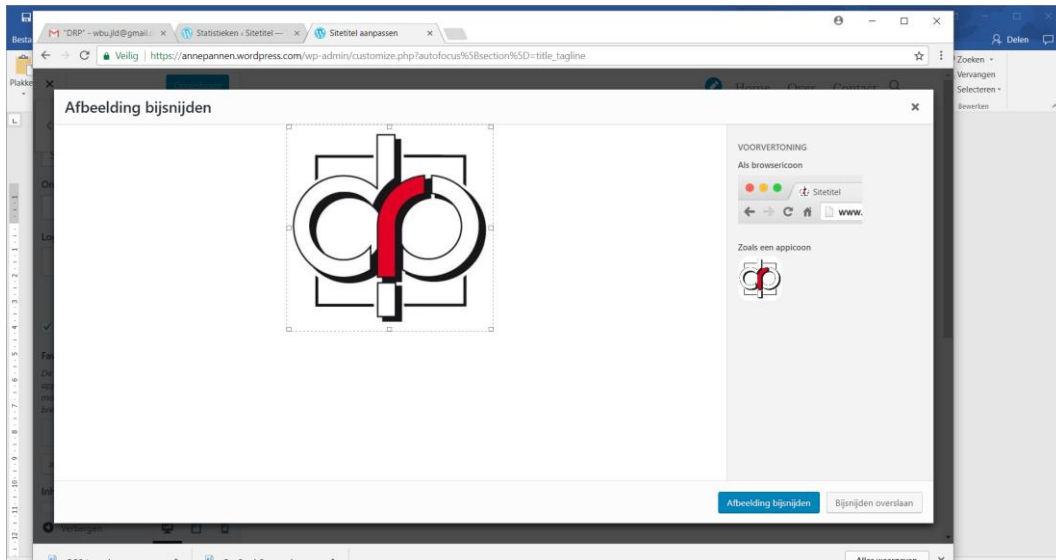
Besta
Plakke

M "DRP" - wbu.jld@gmail.c ×
Statistieken ‹ Sitetitel — ×
Sitetitel aanpassen ×

Veilig | https://annepannen.wordpress.com/wp-admin/customize.php?autofocus%5Bsection%5D=title_tagline

Zoeken
Vervangen
Selecteren
Bewerken
Delen

Home Over Contact

Afbeelding bijsnijden

VOORVERTONING
Als browsericoon
Sitetitel
www.
Zoals een appicoon

Afbeelding bijsnijden
Bijsnijden overslaan

Verbergen
Alles weergeven